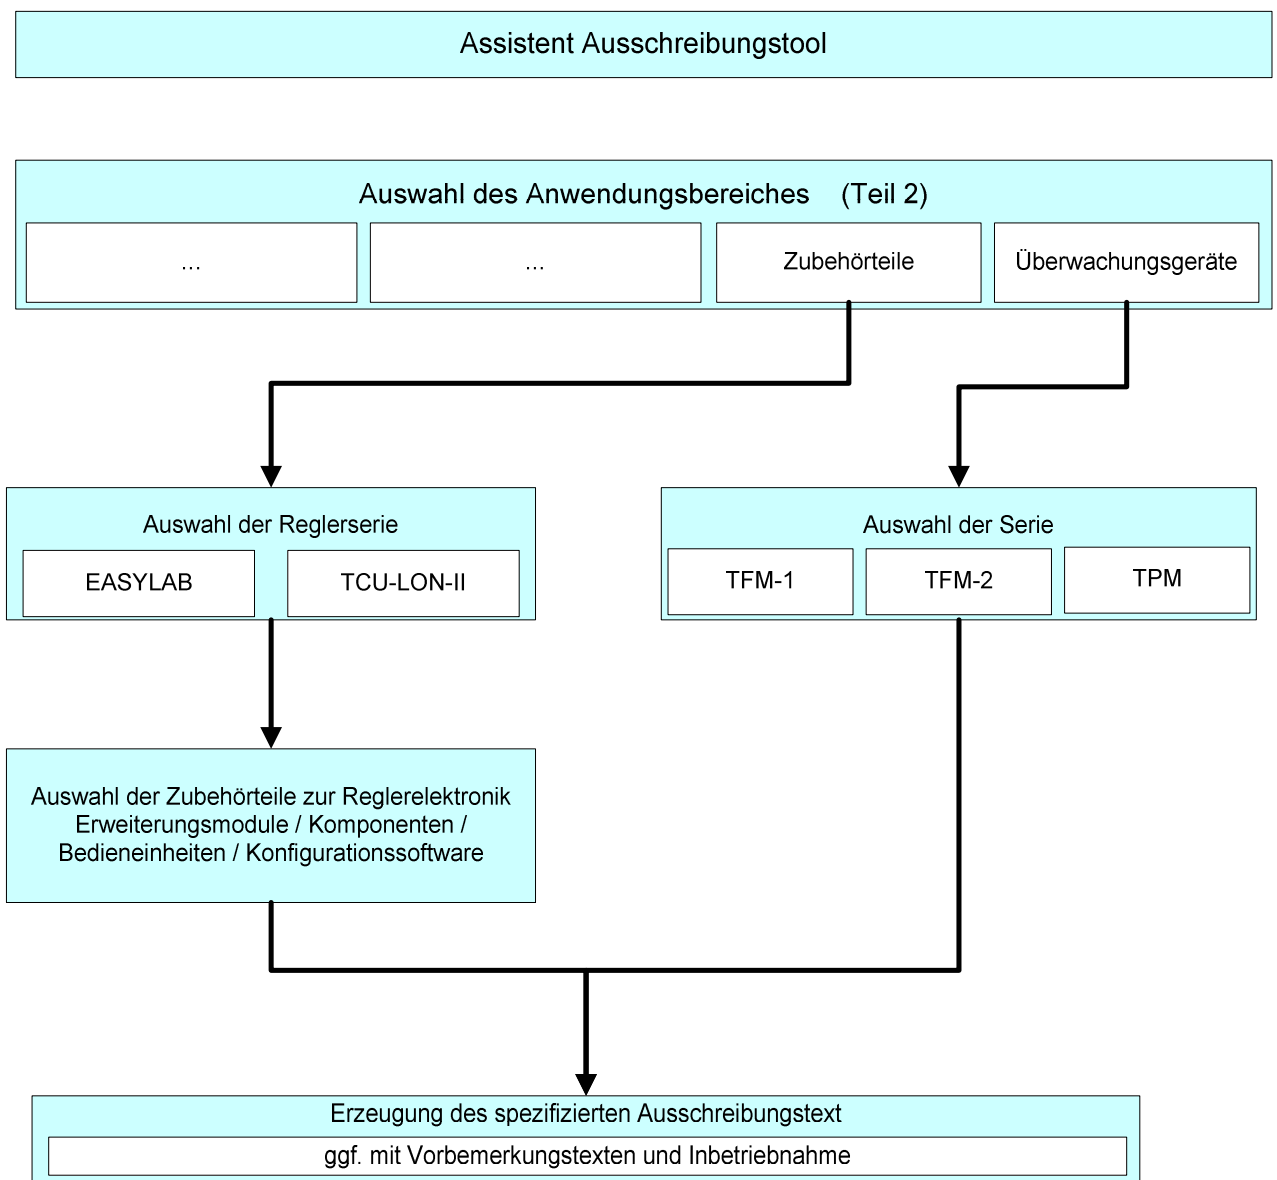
Assistent Ausschreibungstool

Auswahl des Anwendungsbereiches (Teil 2)

...

...

Zubehörteile

Überwachungsgeräte

Auswahl der Reglerserie

EASYLAB

TCU-LON-II

Auswahl der Serie

TFM-1

TFM-2

TPM

Auswahl der Zubehörteile zur Reglerelektronik Erweiterungsmodule / Komponenten / Bedieneinheiten / Konfigurationssoftware

Erzeugung des spezifizierten Ausschreibungstext

ggf. mit Vorbemerkungstexten und Inbetriebnahme